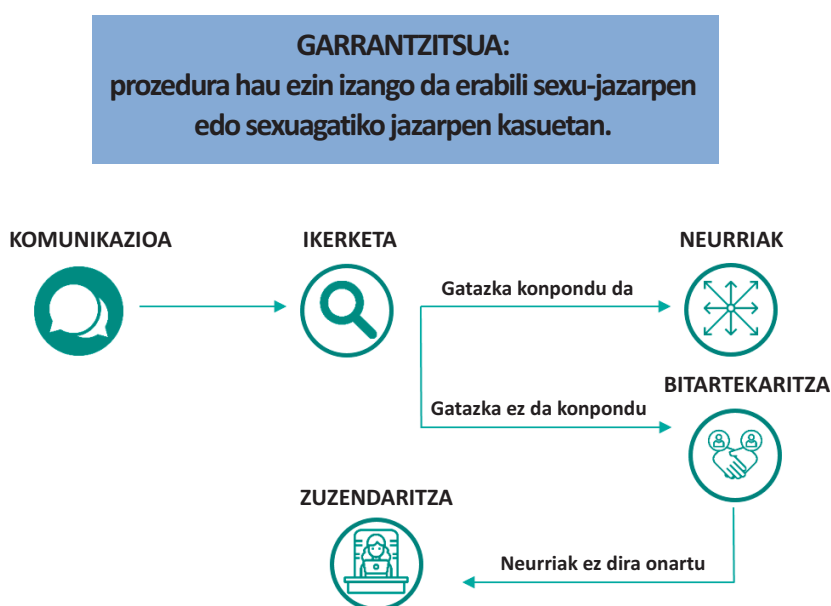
GARRANTZITSUA:
prozedura hau ezin izango da erabili sexu-jazarpen edo sexuagatiko jazarpen kasuetan.

KOMUNIKAZIOA

IKERKETA

NEURRIAK

Gatazka konpondu da

BITARTEKARITZA

Gatazka ez da konpondu

ZUZENDARITZA

Neurriak ez dira onartu